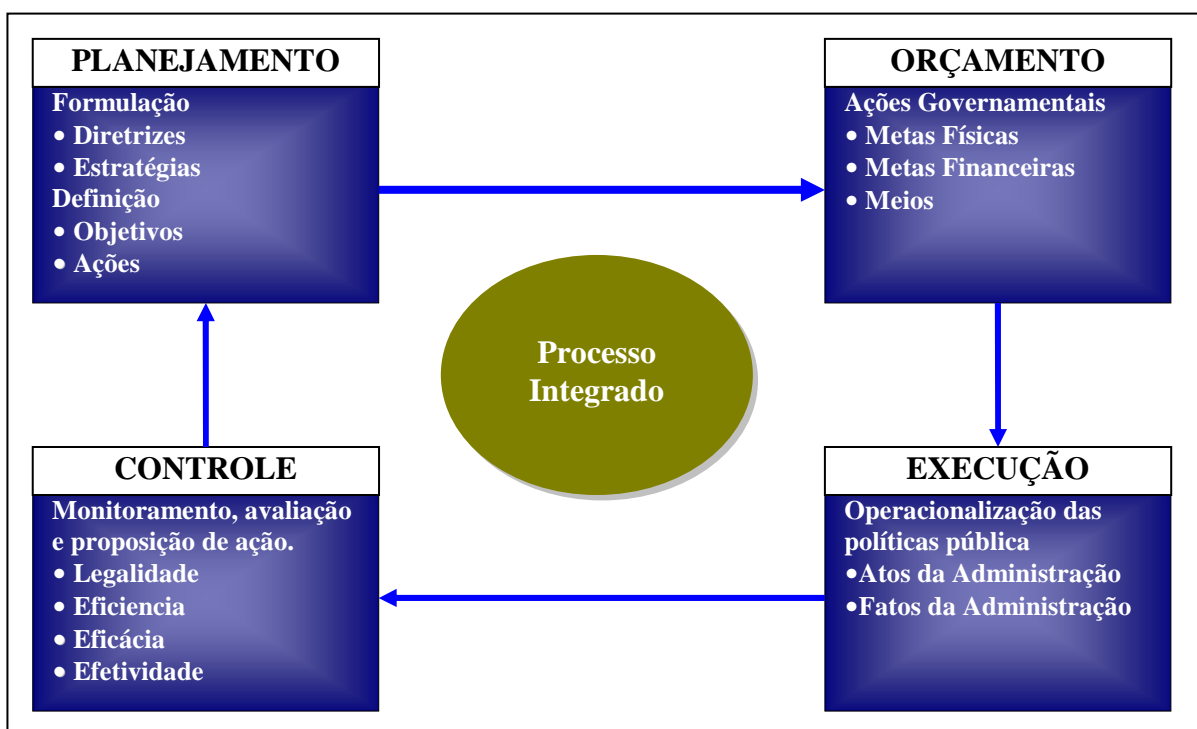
PLANEJAMENTO

Formulação
• Diretrizes
• Estratégias
Definição
• Objetivos
• Ações

ORÇAMENTO

Ações Governamentais
• Metas Físicas
• Metas Financeiras
• Meios

Processo Integrado

CONTROLE

Monitoramento, avaliação e proposição de ação.
• Legalidade
• Eficiencia
• Eficácia
• Efetividade

EXECUÇÃO

Operacionalização das políticas pública
•Atos da Administração
•Fatos da Administração